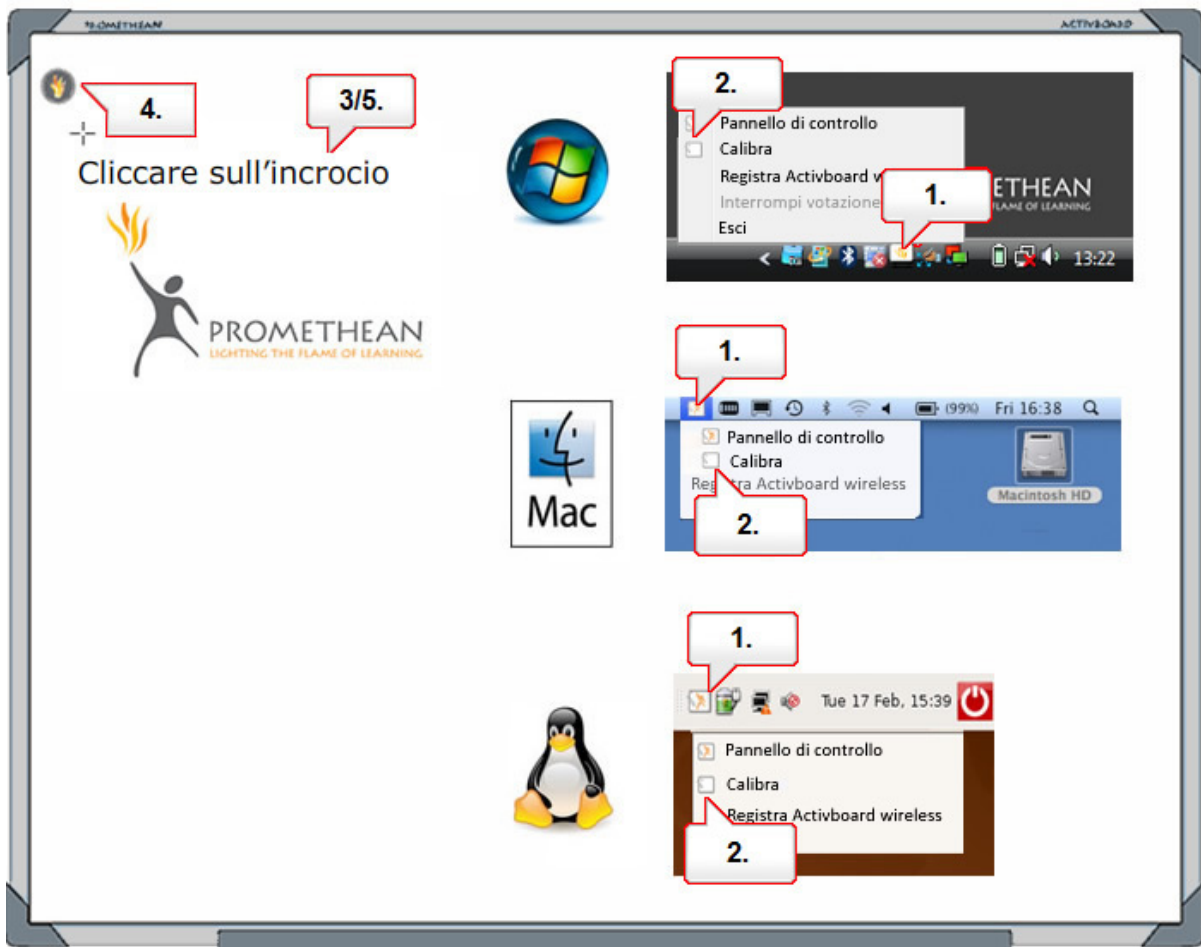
PROMETHEAN

ACTIVBOARD

4.

3/5.

Cliccare sull'incrocio

PROMETHEAN
LIGHTING THE FLAME OF LEARNING

2.

Pannello di controllo
Calibra
Registra Activboard w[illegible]
Interrompi votazione
Esci

1.

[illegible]ETHEAN
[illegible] FLAME OF LEARNING

13:22

1.

(99%) Fri 16:38

Pannello di controllo
Calibra
Registra Activboard wireless

2.

Macintosh HD

Mac

1.

Tue 17 Feb, 15:39

Pannello di controllo
Calibra
Registra Activboard wireless

2.